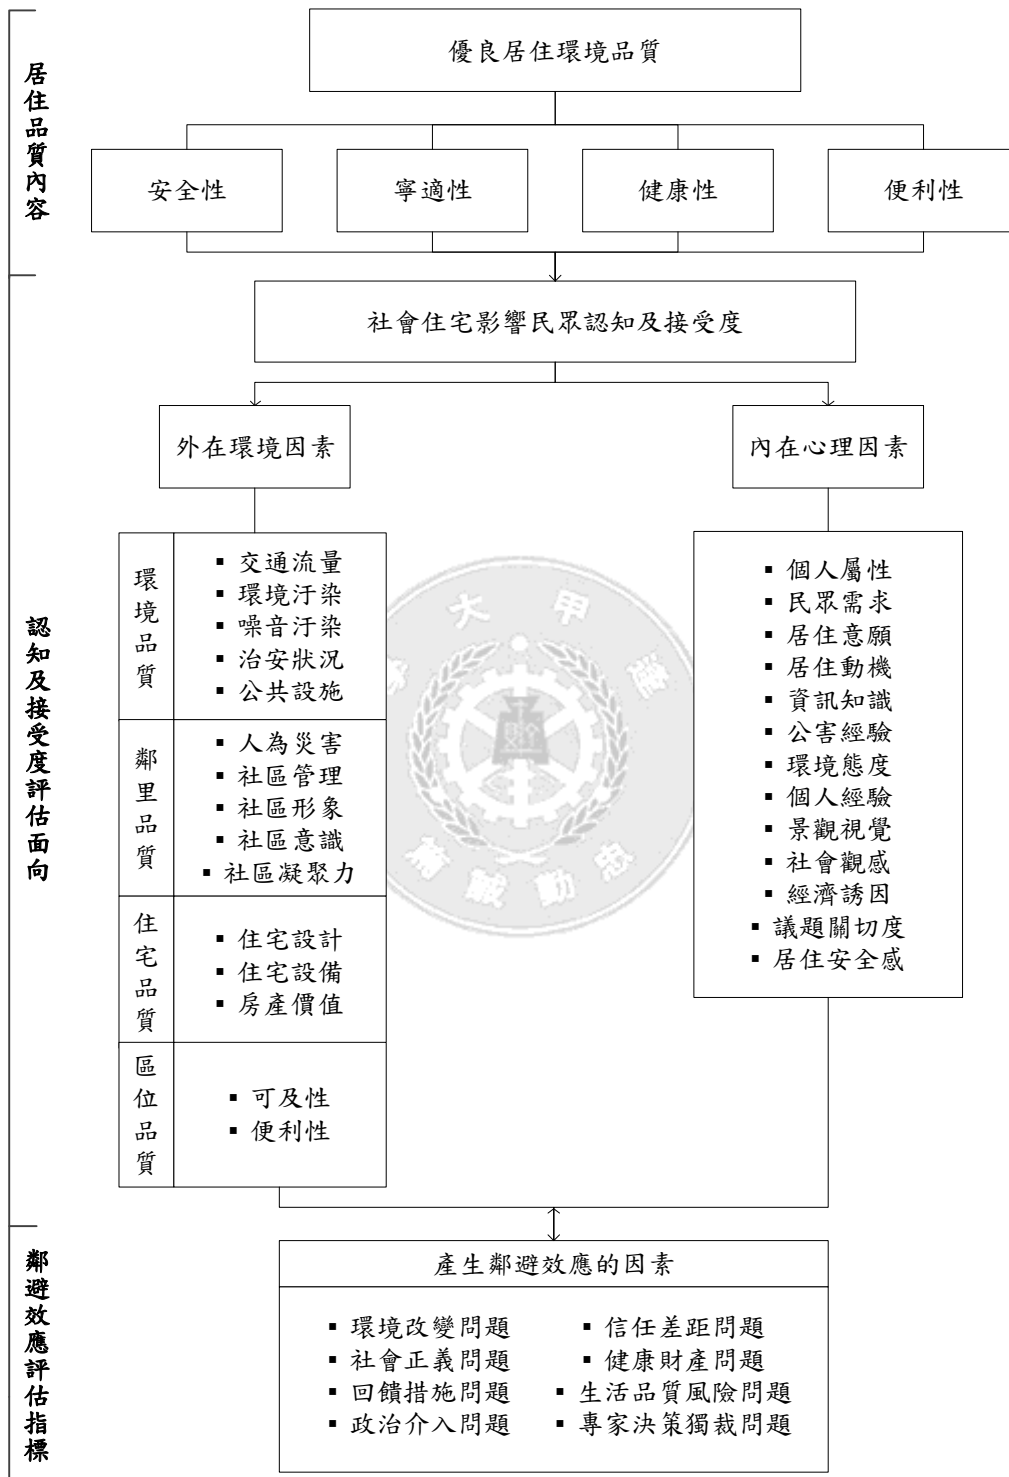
居住品質內容

優良居住環境品質

安全性
寧適性
健康性
便利性

認知及接受度評估面向

社會住宅影響民眾認知及接受度

外在環境因素

內在心理因素

| 環境品質 | ▪ 交通流量<br>▪ 環境汙染<br>▪ 噪音汙染<br>▪ 治安狀況<br>▪ 公共設施 |
|---|---|
| 鄰里品質 | ▪ 人為災害<br>▪ 社區管理<br>▪ 社區形象<br>▪ 社區意識<br>▪ 社區凝聚力 |
| 住宅品質 | ▪ 住宅設計<br>▪ 住宅設備<br>▪ 房產價值 |
| 區位品質 | ▪ 可及性<br>▪ 便利性 |

▪ 個人屬性
▪ 民眾需求
▪ 居住意願
▪ 居住動機
▪ 資訊知識
▪ 公害經驗
▪ 環境態度
▪ 個人經驗
▪ 景觀視覺
▪ 社會觀感
▪ 經濟誘因
▪ 議題關切度
▪ 居住安全感

鄰避效應評估指標

產生鄰避效應的因素

▪ 環境改變問題
▪ 社會正義問題
▪ 回饋措施問題
▪ 政治介入問題
▪ 信任差距問題
▪ 健康財產問題
▪ 生活品質風險問題
▪ 專家決策獨裁問題